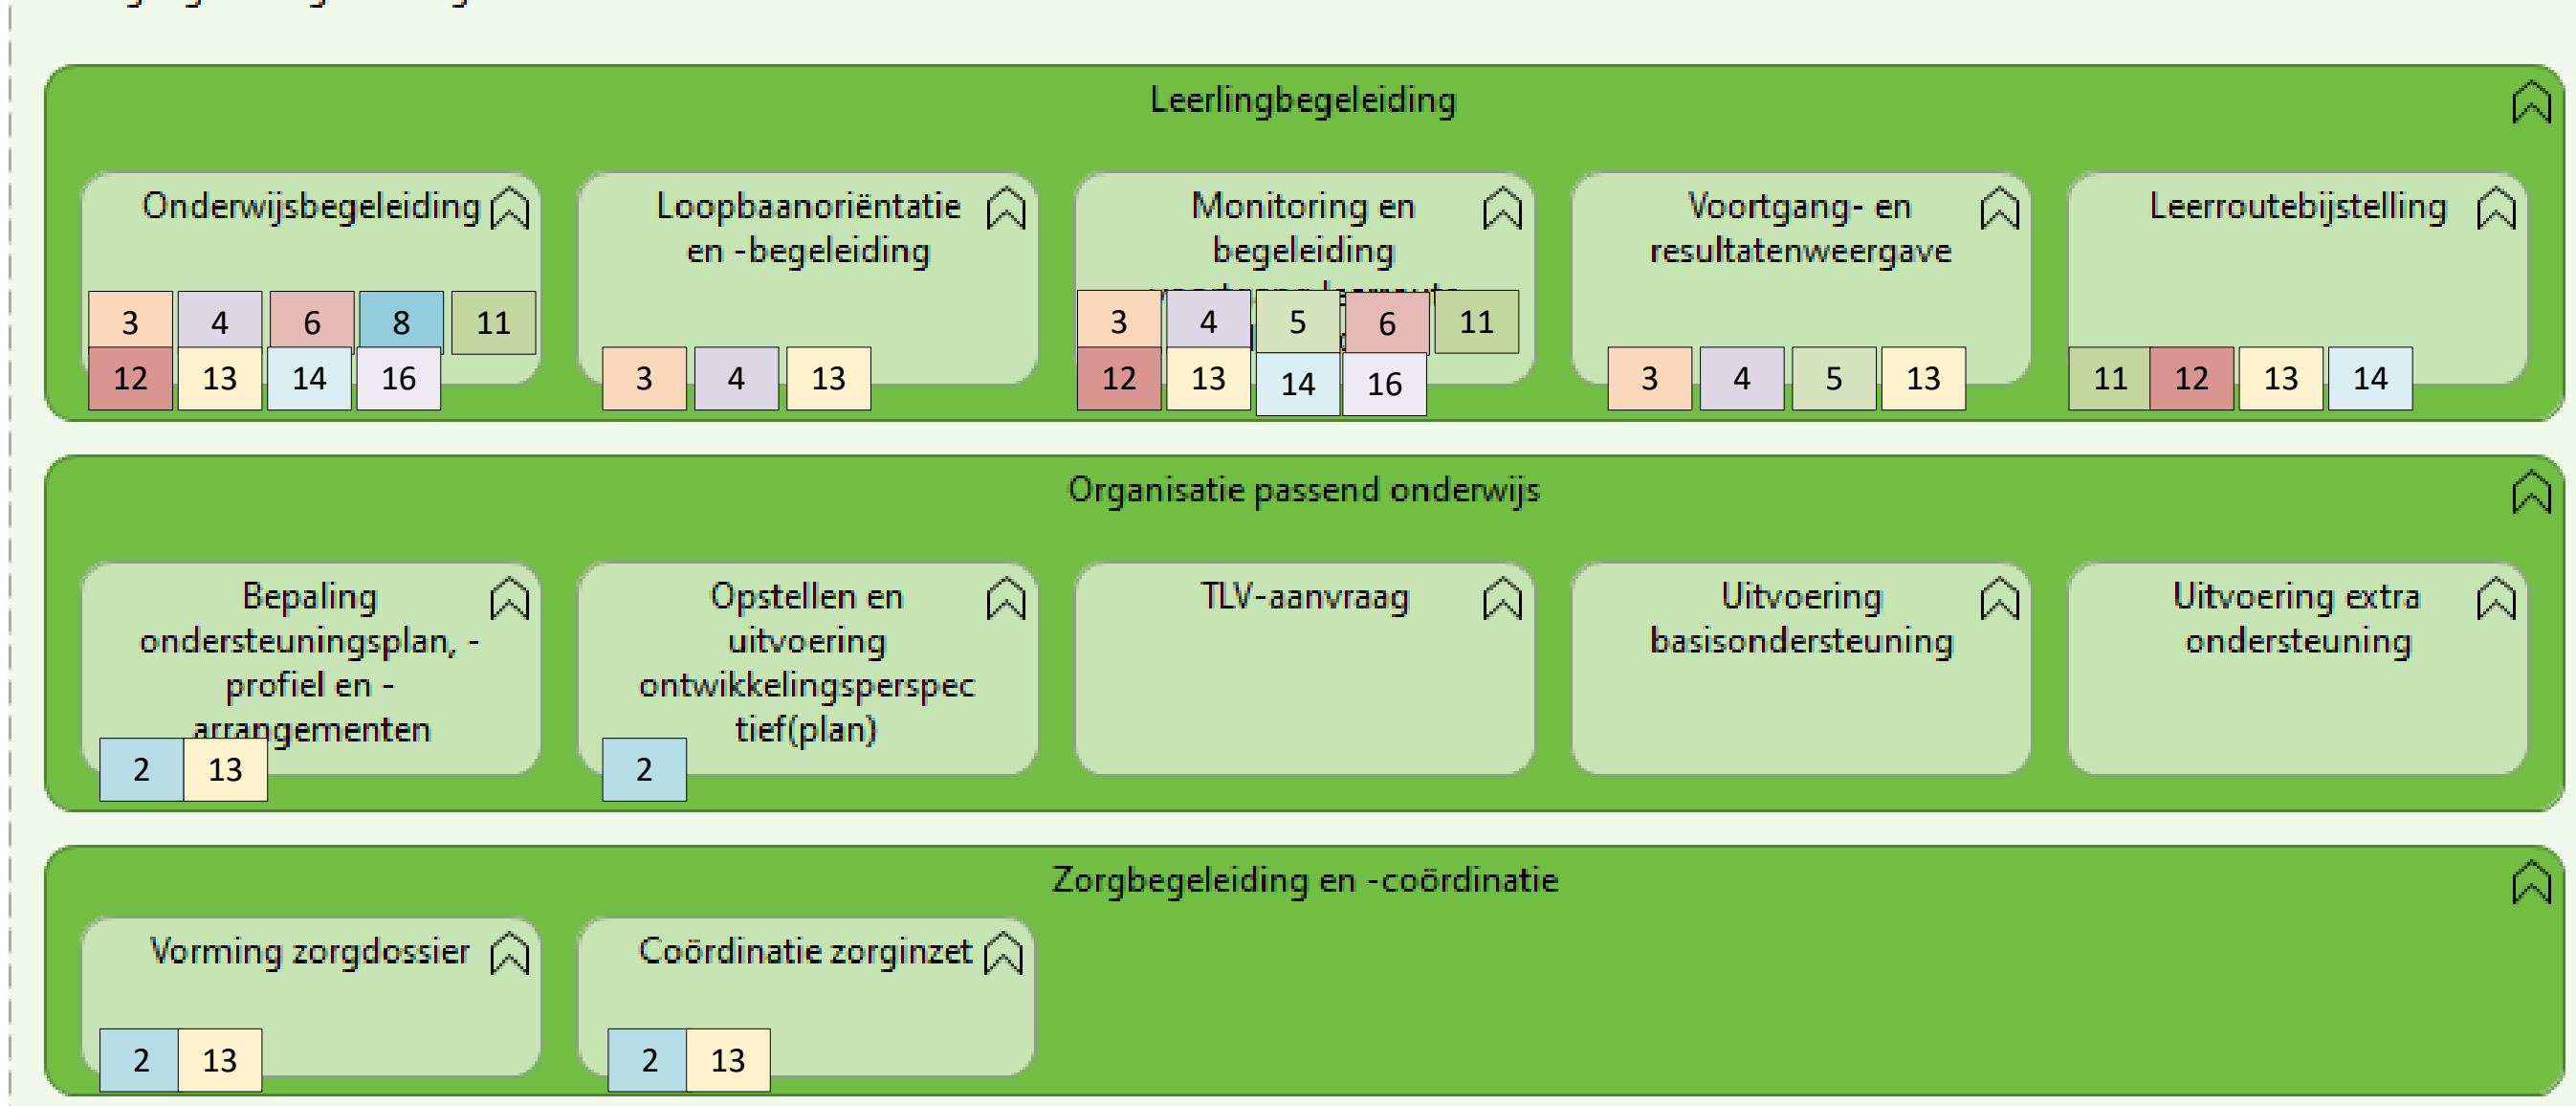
Leerlingbegeleiding

Onderwijsbegeleiding

3 4 6 8 11
12 13 14 16

Loopbaanoriëntatie en -begeleiding

3 4 13

Monitoring en begeleiding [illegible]

3 4 5 6 11
12 13 14 16

Voortgang- en resultatenweergave

3 4 5 13

Leerroutebijstelling

11 12 13 14

Organisatie passend onderwijs

Bepaling ondersteuningsplan, -profiel en -arrangementen

2 13

Opstellen en uitvoering ontwikkelingsperspectief(plan)

2

TLV-aanvraag

Uitvoering basisondersteuning

Uitvoering extra ondersteuning

Zorgbegeleiding en -coördinatie

Vorming zorgdossier

2 13

Coördinatie zorginzet

2 13